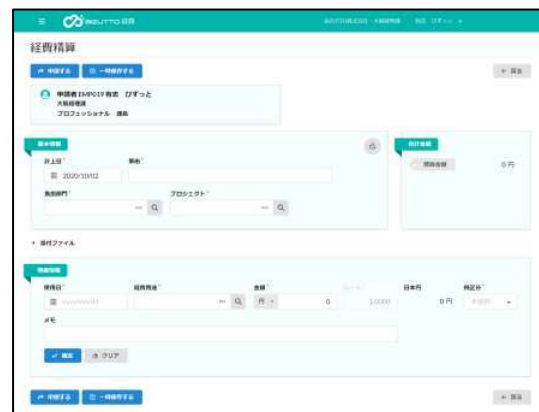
経費精算

申請する　一時保存する

申請者 EMP019 有吉 びずっと
大阪営業課
プロフェッショナル 課長

基本情報

計上日*
2020/10/02

件名*

負担部門*

プロジェクト*

合計金額

0円

添付ファイル

明細情報

使用日*

経費科目*

金額*

円

0

1.0000

日本円

0円

税区分*

メモ

確定　クリア

申請する　一時保存する